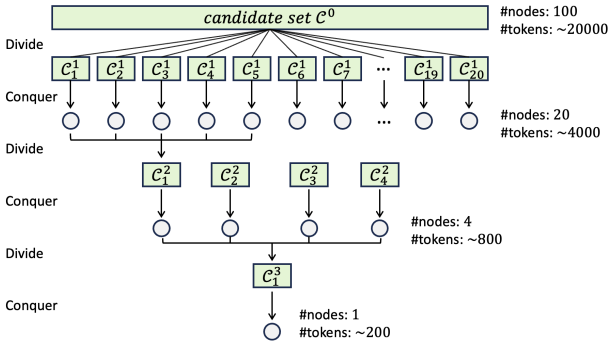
candidate set $\mathcal{C}^0$

#nodes: 100
#tokens: ~20000

Divide

$\mathcal{C}_1^1$ $\mathcal{C}_2^1$ $\mathcal{C}_3^1$ $\mathcal{C}_4^1$ $\mathcal{C}_5^1$ $\mathcal{C}_6^1$ $\mathcal{C}_7^1$ ... $\mathcal{C}_{19}^1$ $\mathcal{C}_{20}^1$

Conquer

...

#nodes: 20
#tokens: ~4000

Divide

$\mathcal{C}_1^2$ $\mathcal{C}_2^2$ $\mathcal{C}_3^2$ $\mathcal{C}_4^2$

Conquer

#nodes: 4
#tokens: ~800

Divide

$\mathcal{C}_1^3$

Conquer

#nodes: 1
#tokens: ~200